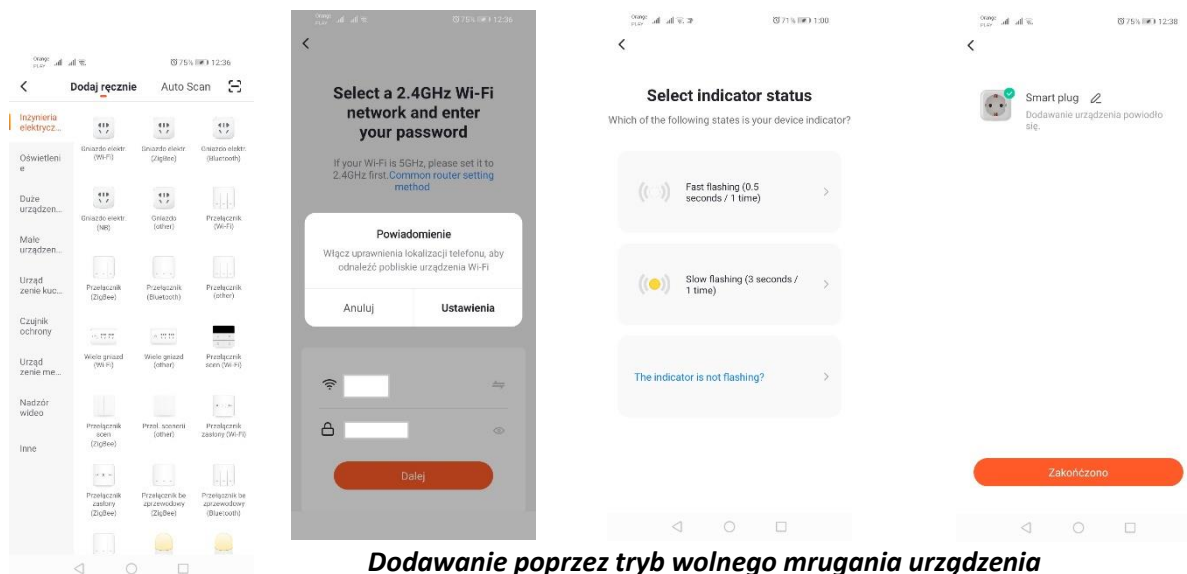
75% 12:36

Dodaj ręcznie Auto Scan

Inżynieria elektrycz...
Oświetlenie
Duże urządzen...
Małe urządzen...
Urządzenie kuc...
Czujnik ochrony
Urządzenie me...
Nadzór wideo
Inne

Gniazdo elektr. (Wi-Fi)
Gniazdo elektr. (ZigBee)
Gniazdo elektr. (Bluetooth)
Gniazdo elektr. (NB)
Gniazdo (other)
Przełącznik (Wi-Fi)
Przełącznik (ZigBee)
Przełącznik (Bluetooth)
Przełącznik (other)
Wiele gniazd (Wi-Fi)
Wiele gniazd (other)
Przełącznik scen (Wi-Fi)
Przełącznik scen (ZigBee)
Przeł. scenerii (other)
Przełącznik zasłony (Wi-Fi)
Przełącznik zasłony (ZigBee)
Przełącznik be zprzewodowy (ZigBee)
Przełącznik be zprzewodowy (Bluetooth)

75% 12:36

Select a 2.4GHz Wi-Fi network and enter your password

If your Wi-Fi is 5GHz, please set it to 2.4GHz first.Common router setting method

Powiadomienie
Włącz uprawnienia lokalizacji telefonu, aby odnaleźć pobliskie urządzenia Wi-Fi
Anuluj Ustawienia

Dalej

71% 1:00

Select indicator status
Which of the following states is your device indicator?

Fast flashing (0.5 seconds / 1 time)

Slow flashing (3 seconds / 1 time)

The indicator is not flashing?

75% 12:38

Smart plug
Dodawanie urządzenia powiodło się.

Zakończono

Dodawanie poprzez tryb wolnego mrugania urządzenia